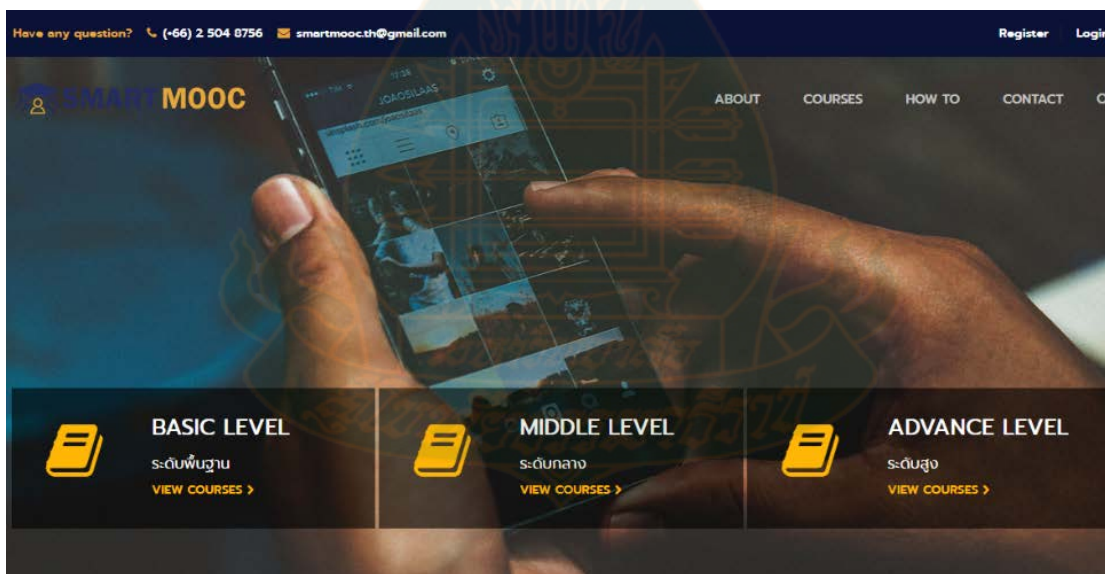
Have any question? (+66) 2 504 8756 smartmooc.th@gmail.com Register Login

SMARTMOOC

ABOUT COURSES HOW TO CONTACT C

BASIC LEVEL
ระดับพื้นฐาน
VIEW COURSES >

MIDDLE LEVEL
ระดับกลาง
VIEW COURSES >

ADVANCE LEVEL
ระดับสูง
VIEW COURSES >